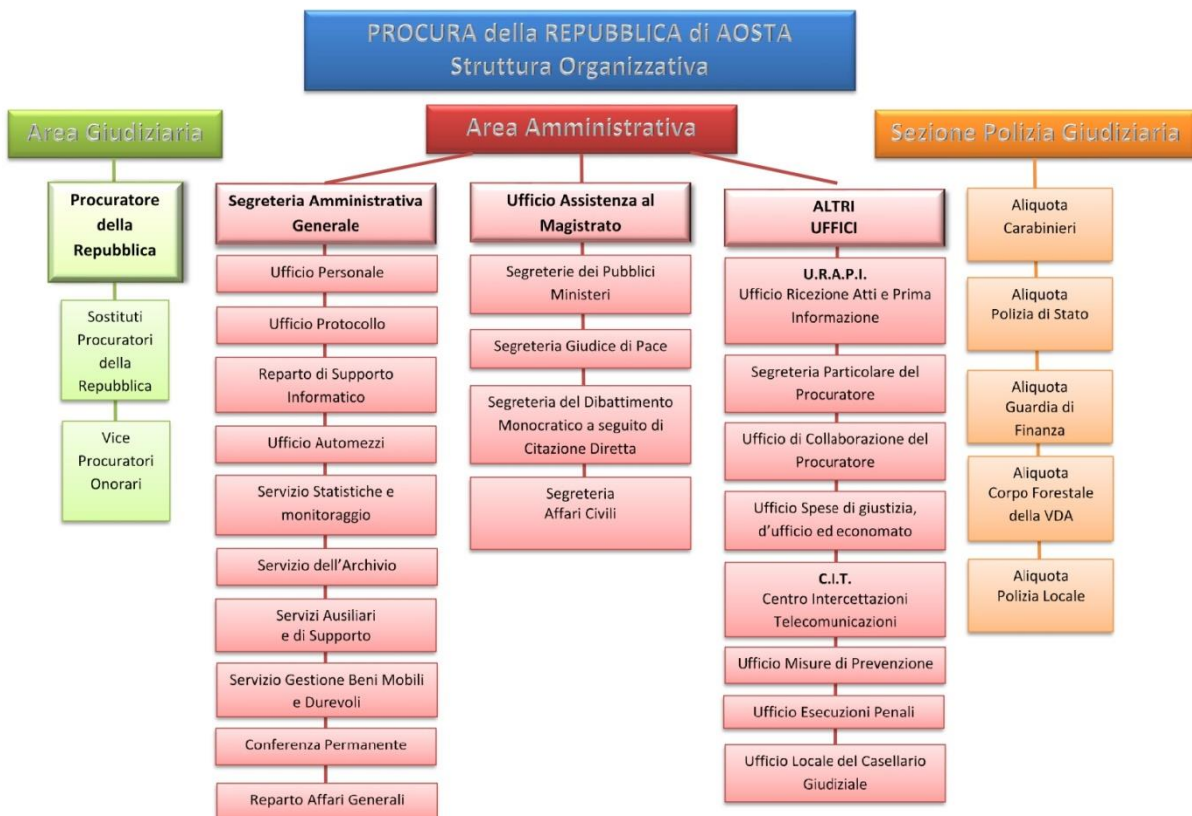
PROCURA della REPUBBLICA di AOSTA
Struttura Organizzativa

Area Giudiziaria

Area Amministrativa

Sezione Polizia Giudiziaria

Procuratore della Repubblica

Sostituti Procuratori della Repubblica

Vice Procuratori Onorari

Segreteria Amministrativa Generale

Ufficio Personale

Ufficio Protocollo

Reparto di Supporto Informatico

Ufficio Automezzi

Servizio Statistiche e monitoraggio

Servizio dell'Archivio

Servizi Ausiliari e di Supporto

Servizio Gestione Beni Mobili e Durevoli

Conferenza Permanente

Reparto Affari Generali

Ufficio Assistenza al Magistrato

Segreterie dei Pubblici Ministeri

Segreteria Giudice di Pace

Segreteria del Dibattimento Monocratico a seguito di Citazione Diretta

Segreteria Affari Civili

ALTRI UFFICI

U.R.A.P.I. Ufficio Ricezione Atti e Prima Informazione

Segreteria Particolare del Procuratore

Ufficio di Collaborazione del Procuratore

Ufficio Spese di giustizia, d'ufficio ed economato

C.I.T. Centro Intercettazioni Telecomunicazioni

Ufficio Misure di Prevenzione

Ufficio Esecuzioni Penali

Ufficio Locale del Casellario Giudiziale

Aliquota Carabinieri

Aliquota Polizia di Stato

Aliquota Guardia di Finanza

Aliquota Corpo Forestale della VDA

Aliquota Polizia Locale